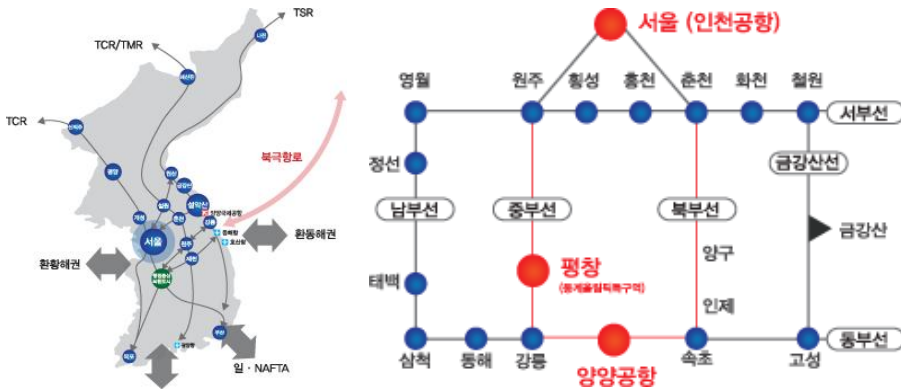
TSR

TCR/TMR

TCR

나진

청진

신의주

평양

원산

개성

철원

금강산

설악산

양양국제공항

강릉

동해항

묵호항

춘천

서울

원주

제천

북극항로

환동해권

환황해권

평창동계 올림픽도시

목포

광양

부산

일 · NAFTA

서울 (인천공항)

영월

원주

횡성

홍천

춘천

화천

철원

서부선

정선

금강산선

남부선

중부선

북부선

금강산

양구

태백

평창

(동계올림픽특구역)

인제

삼척

동해

강릉

속초

고성

동부선

양양공항